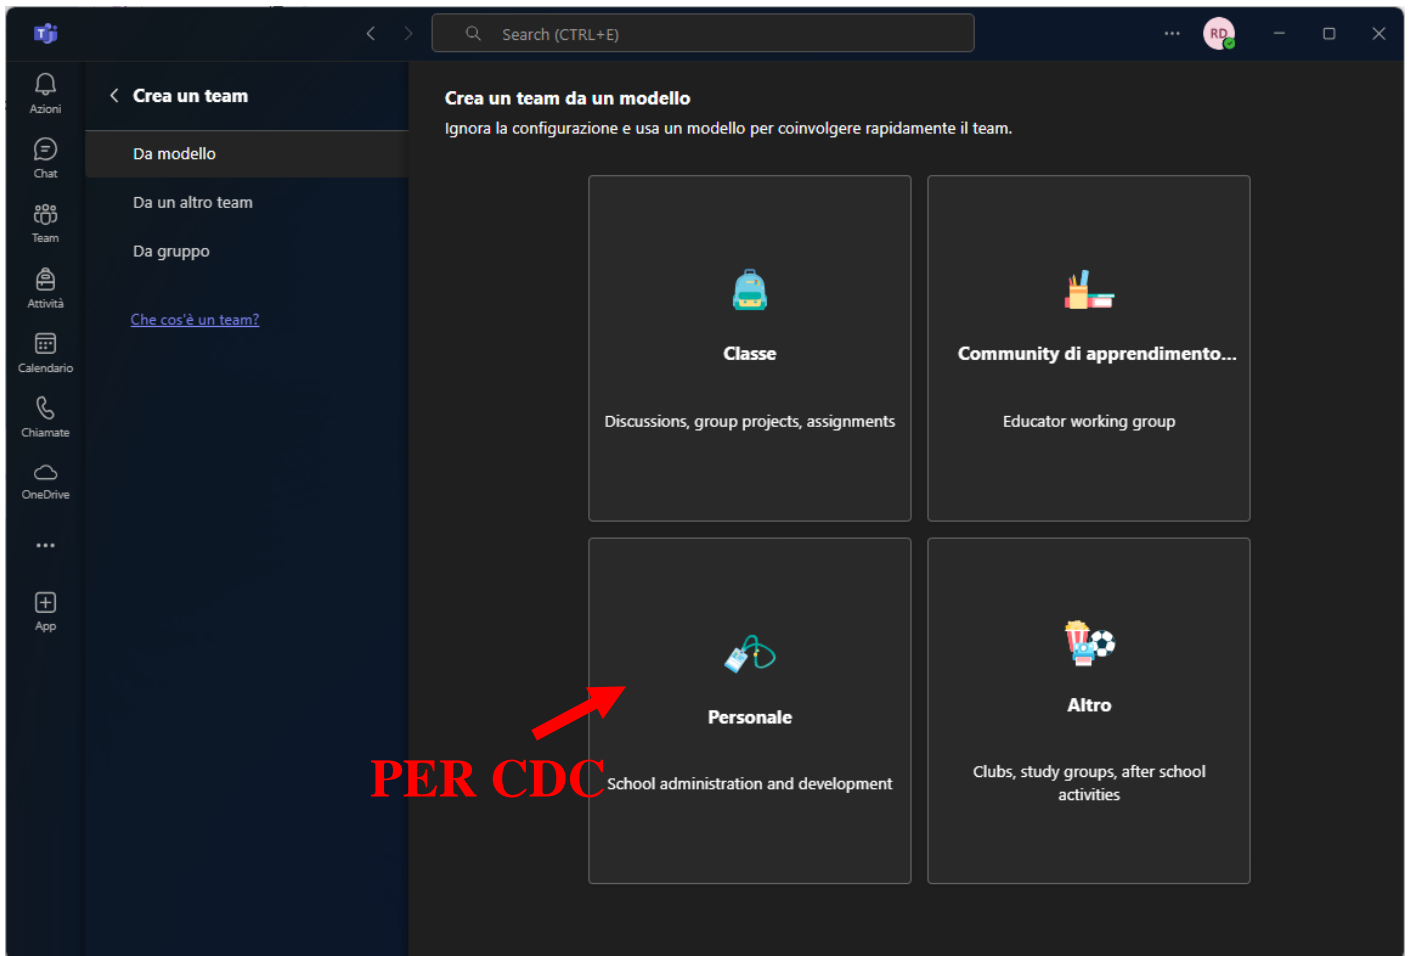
Search (CTRL+E)

RD

Azioni

Chat

Team

Attività

Calendario

Chiamate

OneDrive

...

App

Crea un team

Da modello

Da un altro team

Da gruppo

Che cos'è un team?

Crea un team da un modello

Ignora la configurazione e usa un modello per coinvolgere rapidamente il team.

Classe

Discussions, group projects, assignments

Community di apprendimento...

Educator working group

Personale

School administration and development

Altro

Clubs, study groups, after school activities

PER CDC